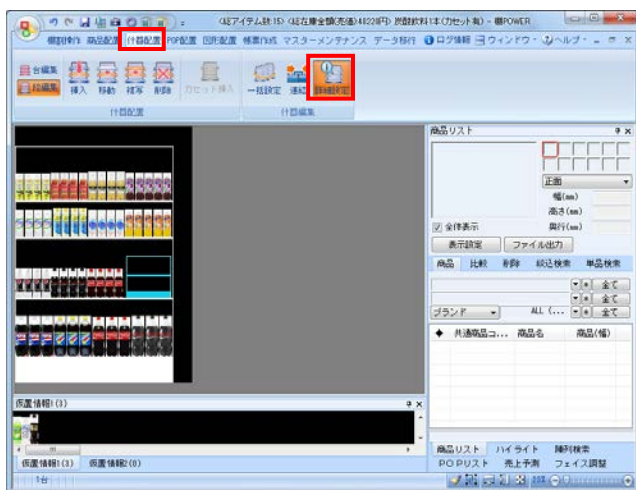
〈総アイテム数:15〉〈総在庫金額(売価):4822円〉 炭酸飲料1本(カセット有) - 棚POWER

棚割操作 商品配置 什器配置 POP配置 図形配置 帳票作成 マスターメンテナンス データ移行 ログ情報 ウィンドウ ヘルプ

台編集 段編集 挿入 移動 複写 削除 カセット挿入 一括設定 連続 詳細設定

什器配置 什器編集

商品リスト

正面

幅(mm)

高さ(mm)

奥行(mm)

全体表示

表示設定 ファイル出力

商品 比較 削除 絞込検索 単品検索

全て

全て

ブランド ALL (... 全て

共通商品コ... 商品名 商品(幅)

仮置情報1(3)

仮置情報1(3) 仮置情報2(0)

商品リスト ハイライト 陳列検索

POPリスト 売上予測 フェイス調整

1台